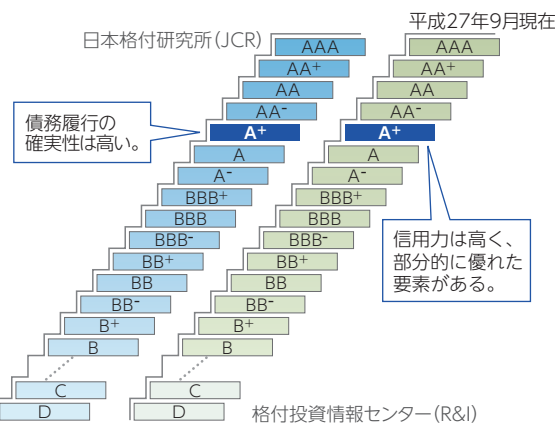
平成27年9月現在

日本格付研究所(JCR)

債務履行の確実性は高い。

AAA
AA+
AA
AA-
A+
A
A-
BBB+
BBB
BBB-
BB+
BB
BB-
B+
B
C
D

AAA
AA+
AA
AA-
A+
A
A-
BBB+
BBB
BBB-
BB+
BB
BB-
B+
B
C
D

信用力は高く、部分的に優れた要素がある。

格付投資情報センター(R&I)